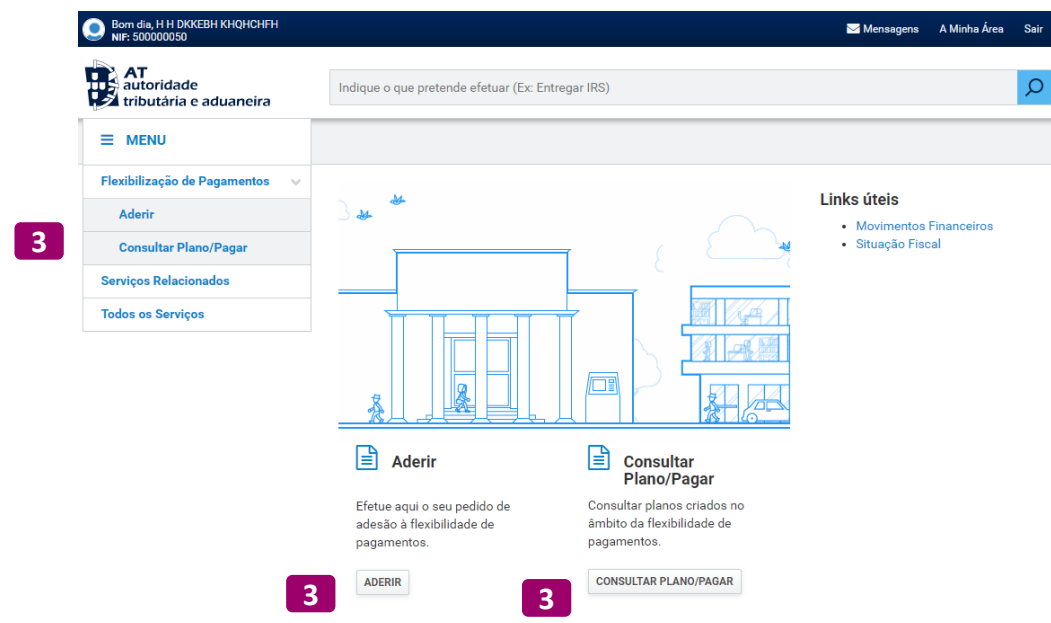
Bom dia, H H DKKEBH KHQHCHFH
NIF: 500000050

Mensagens A Minha Área Sair

AT autoridade tributária e aduaneira

Indique o que pretende efetuar (Ex: Entregar IRS)

MENU

Flexibilização de Pagamentos

Aderir

3

Consultar Plano/Pagar

Serviços Relacionados

Todos os Serviços

Links úteis

- Movimentos Financeiros
- Situação Fiscal

Aderir

Efetue aqui o seu pedido de adesão à flexibilidade de pagamentos.

ADERIR

3

Consultar Plano/Pagar

Consultar planos criados no âmbito da flexibilidade de pagamentos.

CONSULTAR PLANO/PAGAR

3